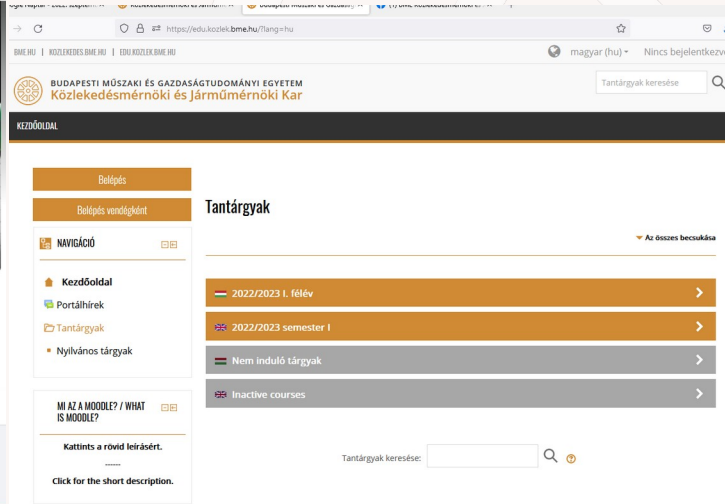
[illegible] Naptár - 2022. szeptem... × | Közlekedésmérnöki és Járműm... × | Budapesti Műszaki és Gazdaság... × | (1) BME Közlekedésmérnöki é... ×

https://edu.kozlek.bme.hu/?lang=hu

BME.HU | KOZLEKEDES.BME.HU | EDU.KOZLEK.BME.HU

magyar (hu) ▾ Nincs bejelentkezv

BUDAPESTI MŰSZAKI ÉS GAZDASÁGTUDOMÁNYI EGYETEM
Közlekedésmérnöki és Járműmérnöki Kar

Tantárgyak keresése

KEZDŐOLDAL

Belépés

Belépés vendégként

NAVIGÁCIÓ

Kezdőoldal

Portálhírek

Tantárgyak

Nyilvános tárgyak

MI AZ A MOODLE? / WHAT IS MOODLE?

Kattints a rövid leírásért.

------

Click for the short description.

Tantárgyak

Az összes becsukása

2022/2023 I. félév

2022/2023 semester I

Nem induló tárgyak

Inactive courses

Tantárgyak keresése: